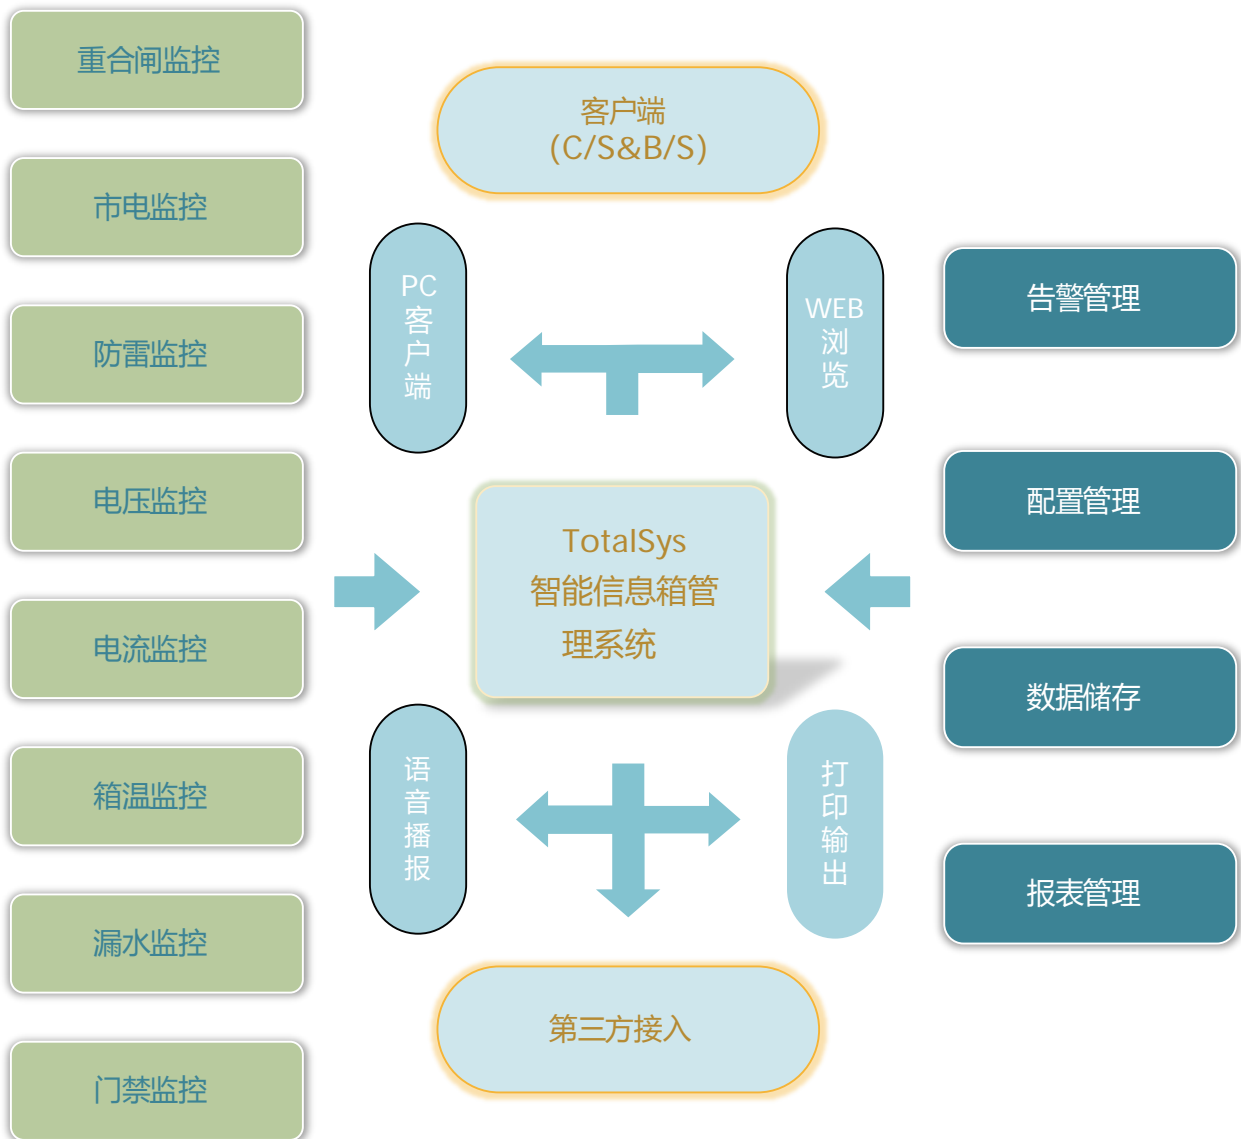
重合闸监控

市电监控

防雷监控

电压监控

电流监控

箱温监控

漏水监控

门禁监控

客户端
(C/S&B/S)

PC
客
户
端

WEB
浏
览

告警管理

配置管理

TotalSys
智能信息箱管
理系统

数据储存

语
音
播
报

打
印
输
出

报表管理

第三方接入